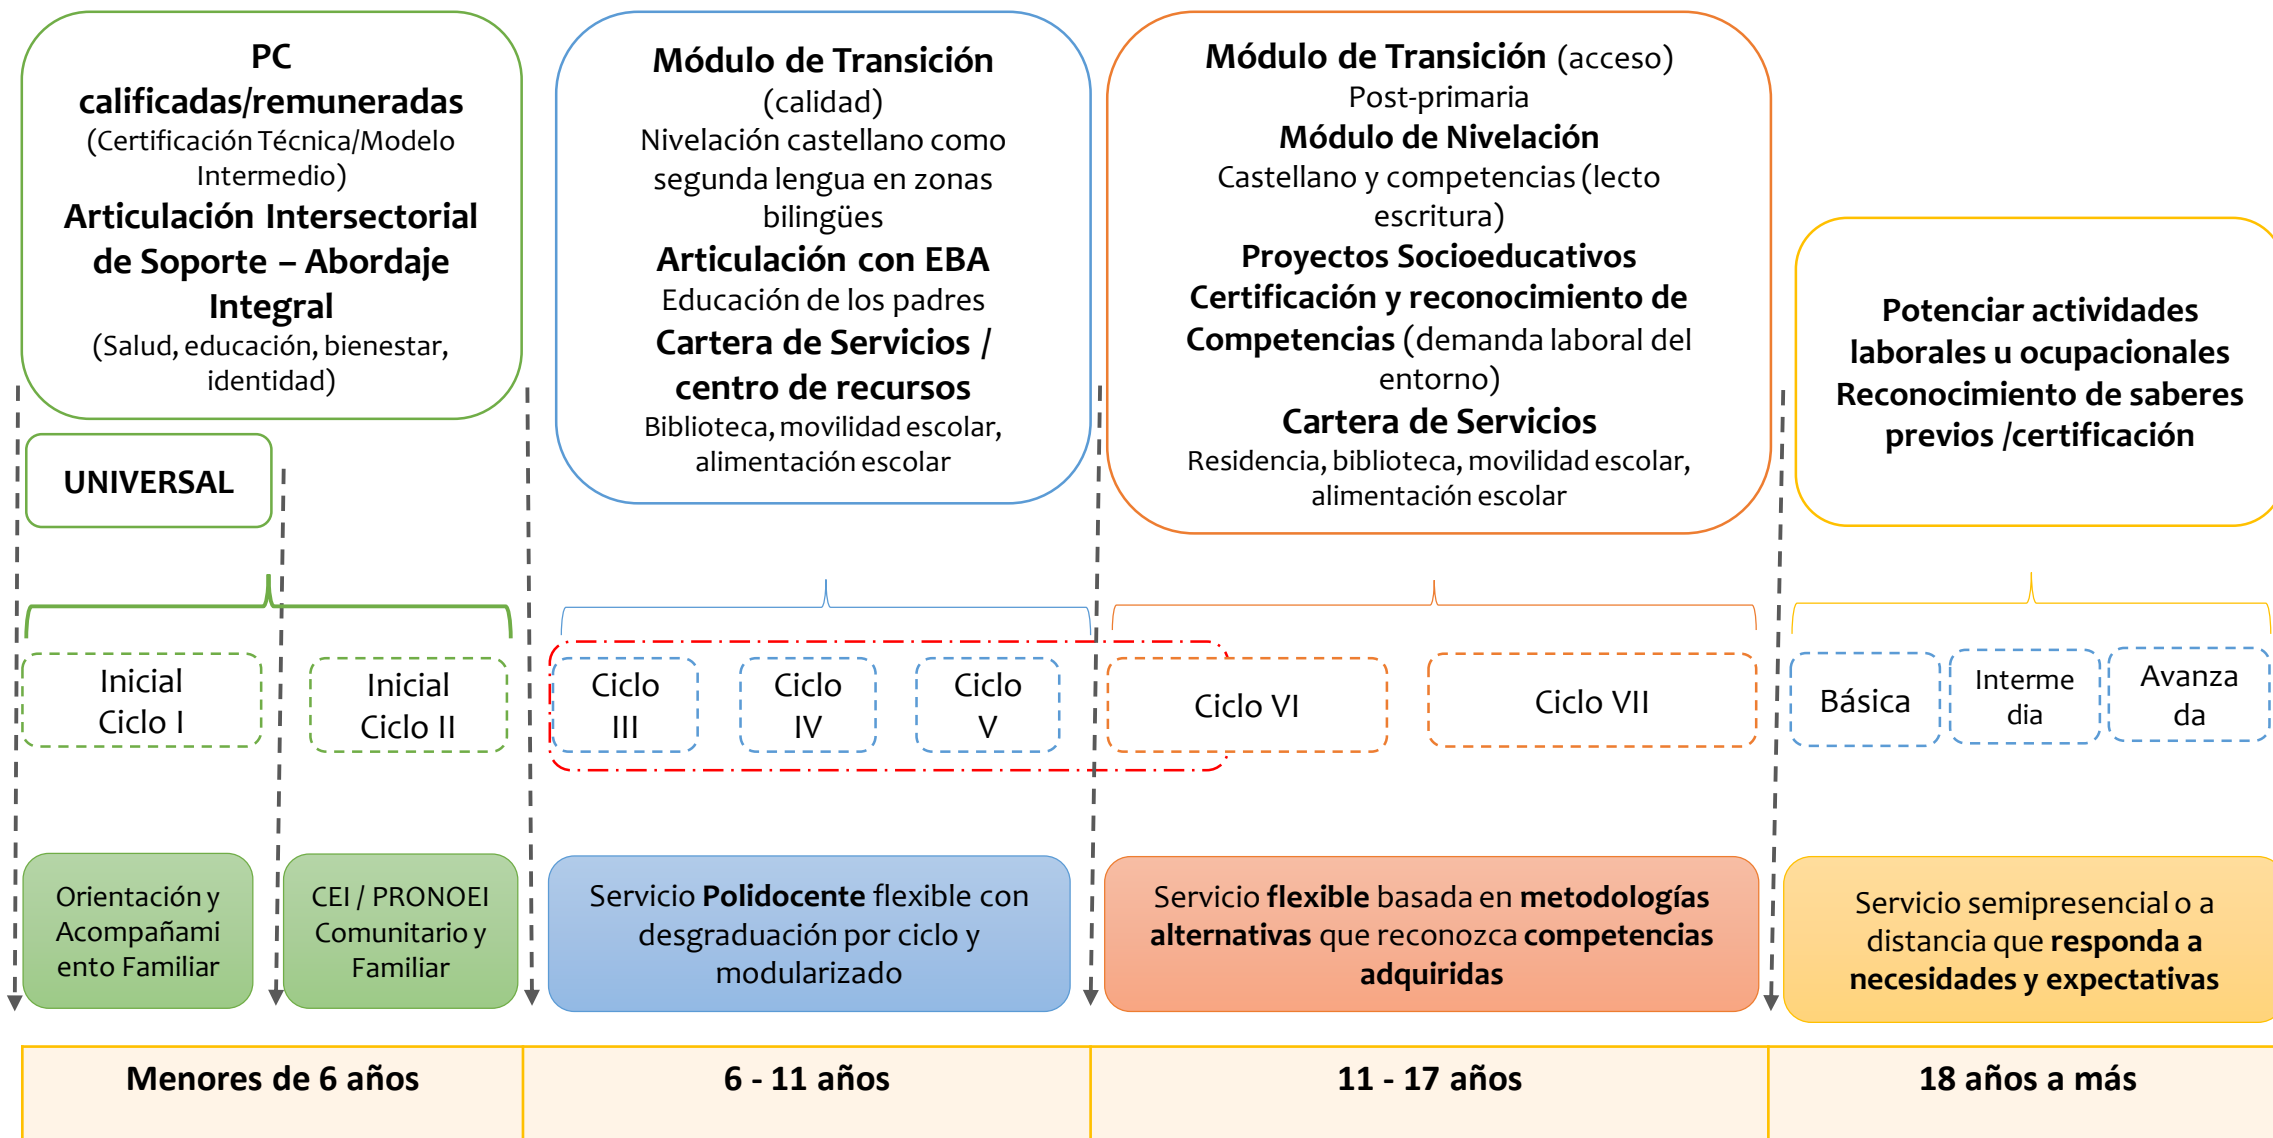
PC calificadas/remuneradas
(Certificación Técnica/Modelo Intermedio)
Articulación Intersectorial de Soporte – Abordaje Integral
(Salud, educación, bienestar, identidad)

UNIVERSAL

Módulo de Transición
(calidad)
Nivelación castellano como segunda lengua en zonas bilingües
Articulación con EBA
Educación de los padres
Cartera de Servicios / centro de recursos
Biblioteca, movilidad escolar, alimentación escolar

Módulo de Transición (acceso)
Post-primaria
Módulo de Nivelación
Castellano y competencias (lecto escritura)
Proyectos Socioeducativos
Certificación y reconocimiento de Competencias (demanda laboral del entorno)
Cartera de Servicios
Residencia, biblioteca, movilidad escolar, alimentación escolar

Potenciar actividades laborales u ocupacionales
Reconocimiento de saberes previos /certificación

Inicial Ciclo I

Inicial Ciclo II

Ciclo III

Ciclo IV

Ciclo V

Ciclo VI

Ciclo VII

Básica

Intermedia

Avanzada

Orientación y Acompañamiento Familiar

CEI / PRONOEI Comunitario y Familiar

Servicio **Polidocente** flexible con desgraduación por ciclo y modularizado

Servicio **flexible** basada en **metodologías alternativas** que reconozca **competencias adquiridas**

Servicio semipresencial o a distancia que **responda a necesidades y expectativas**

| Menores de 6 años | 6 - 11 años | 11 - 17 años | 18 años a más |
|---|---|---|---|